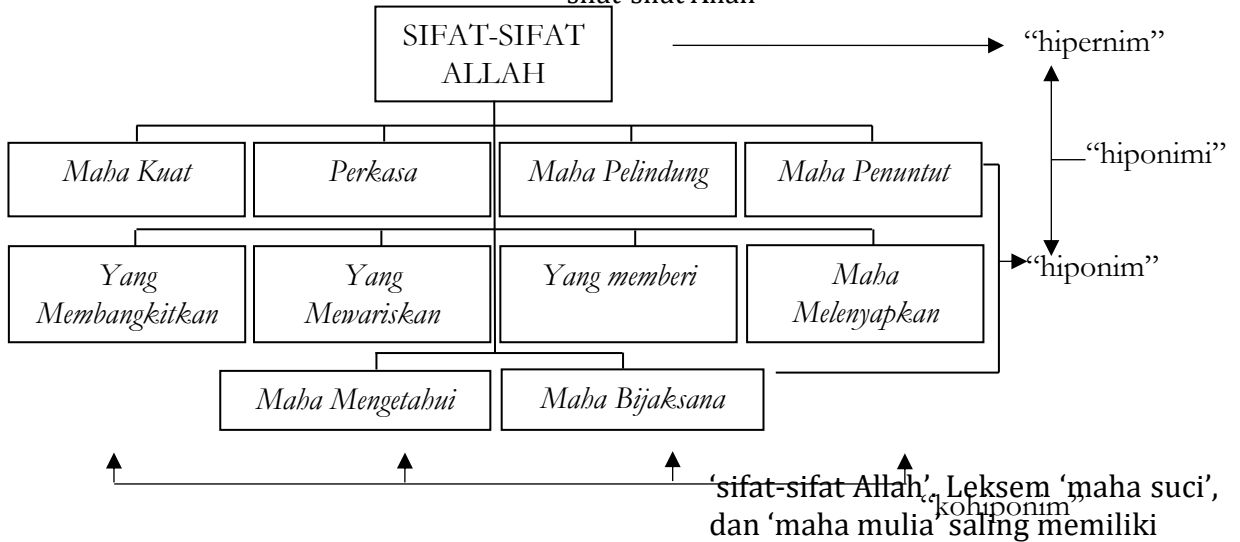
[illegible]

SIFAT-SIFAT ALLAH

"hipernim"

"hiponimi"

Maha Kuat

Perkasa

Maha Pelindung

Maha Penuntut

Yang Membangkitkan

Yang Mewariskan

Yang memberi

Maha Melenyapkan

"hiponim"

Maha Mengetahui

Maha Bijaksana

"kohiponim"

'sifat-sifat Allah'. Leksem 'maha suci', dan 'maha mulia' saling memiliki